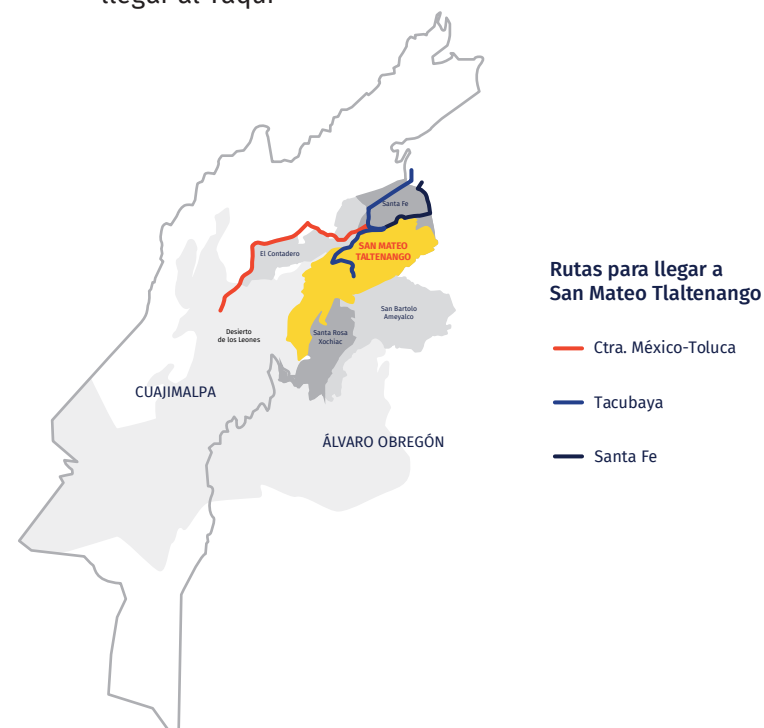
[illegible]

Santa Fe

SAN MATEO TLALTENANGO

El Contadero

San Bartolo Ameyalco

Santa Rosa Xochiac

Desierto de los Leones

CUAJIMALPA

ÁLVARO OBREGÓN

Rutas para llegar a San Mateo Tlaltenango

Ctra. México-Toluca

Tacubaya

Santa Fe